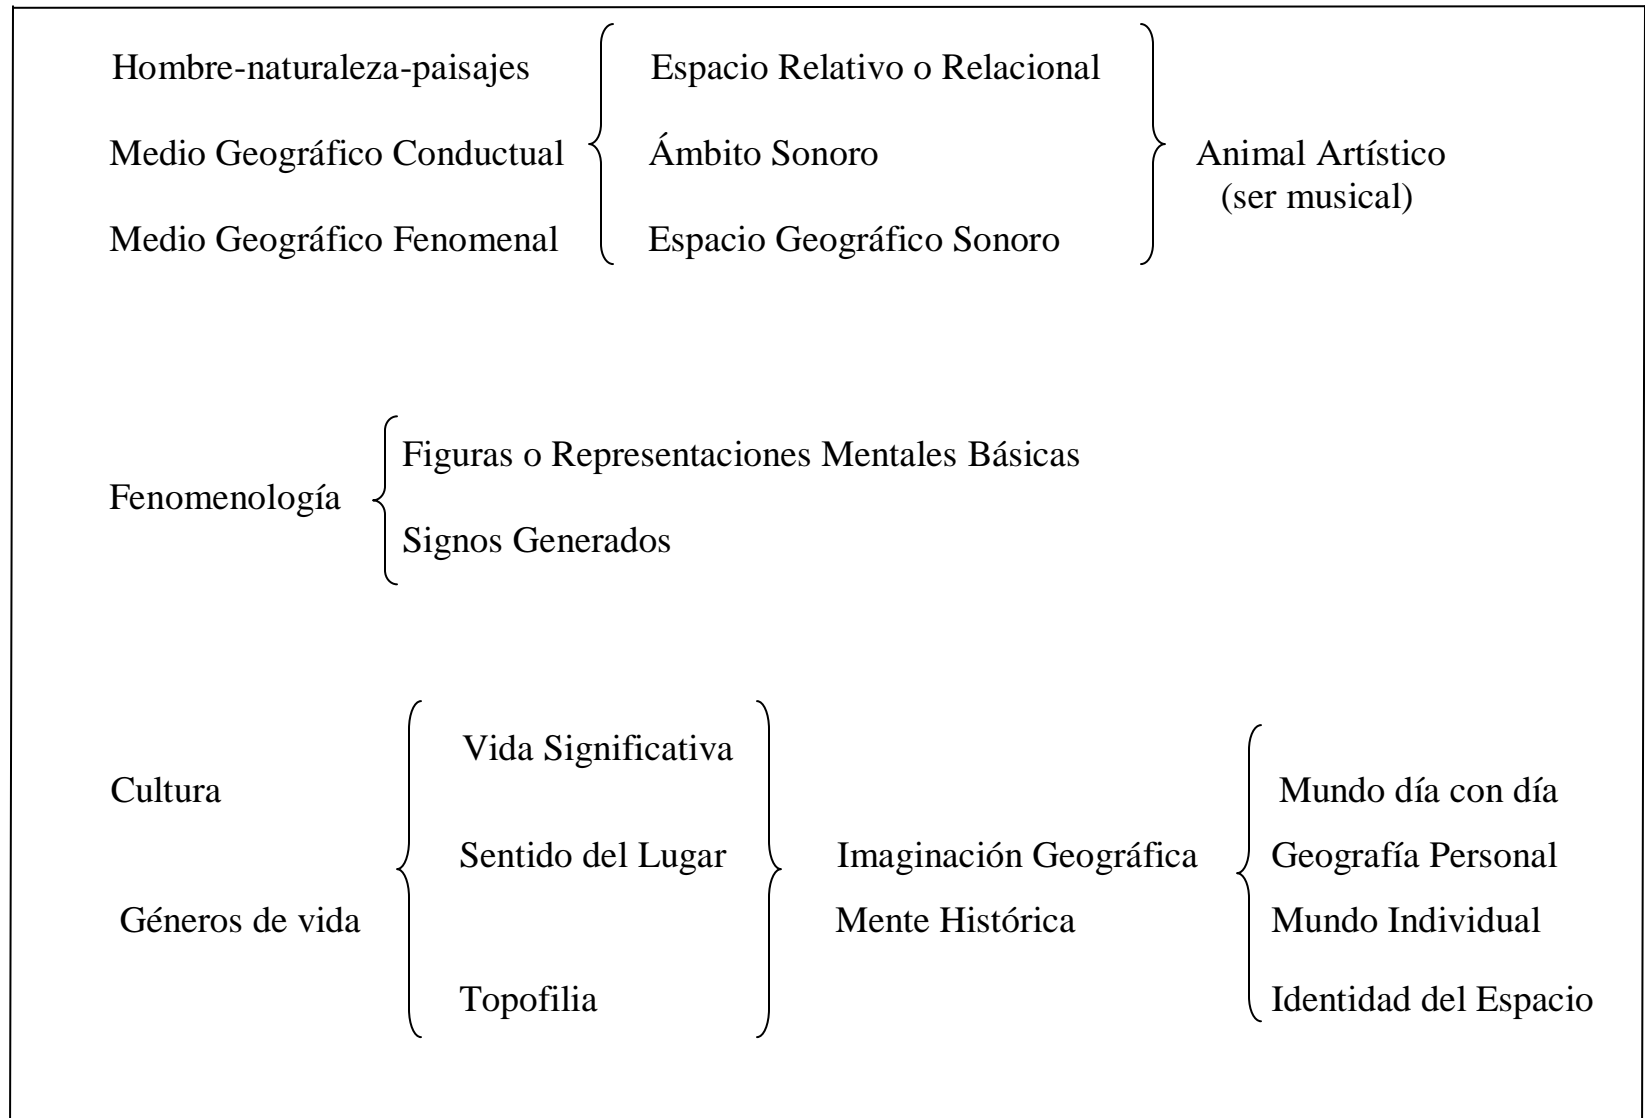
Hombre-naturaleza-paisajes
Medio Geográfico Conductual
Medio Geográfico Fenomenal

Espacio Relativo o Relacional
Ámbito Sonoro
Espacio Geográfico Sonoro

Animal Artístico
(ser musical)

Fenomenología

Figuras o Representaciones Mentales Básicas
Signos Generados

Cultura
Géneros de vida

Vida Significativa
Sentido del Lugar
Topofilia

Imaginación Geográfica
Mente Histórica

Mundo día con día
Geografía Personal
Mundo Individual
Identidad del Espacio